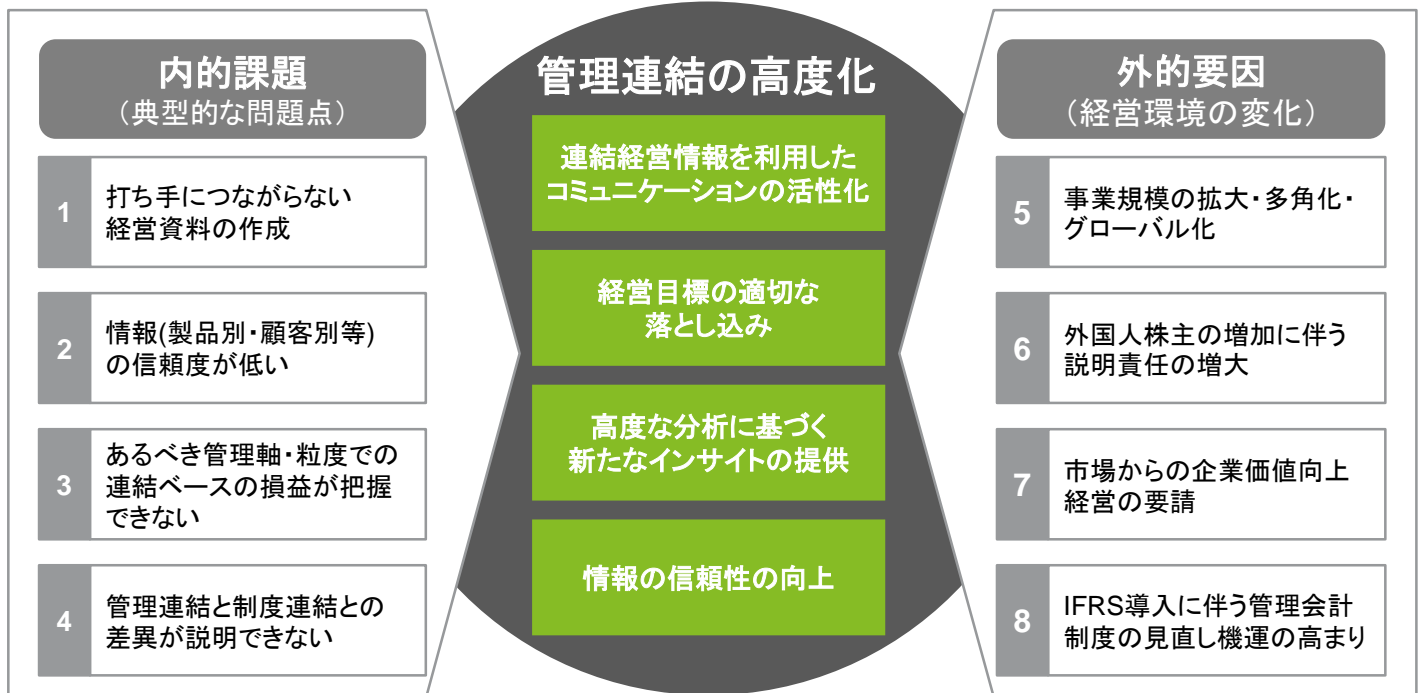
内的課題
（典型的な問題点）

1 打ち手につながらない経営資料の作成

2 情報(製品別・顧客別等)の信頼度が低い

3 あるべき管理軸・粒度での連結ベースの損益が把握できない

4 管理連結と制度連結との差異が説明できない

管理連結の高度化

連結経営情報を利用したコミュニケーションの活性化

経営目標の適切な落とし込み

高度な分析に基づく新たなインサイトの提供

情報の信頼性の向上

外的要因
（経営環境の変化）

5 事業規模の拡大・多角化・グローバル化

6 外国人株主の増加に伴う説明責任の増大

7 市場からの企業価値向上経営の要請

8 IFRS導入に伴う管理会計制度の見直し機運の高まり